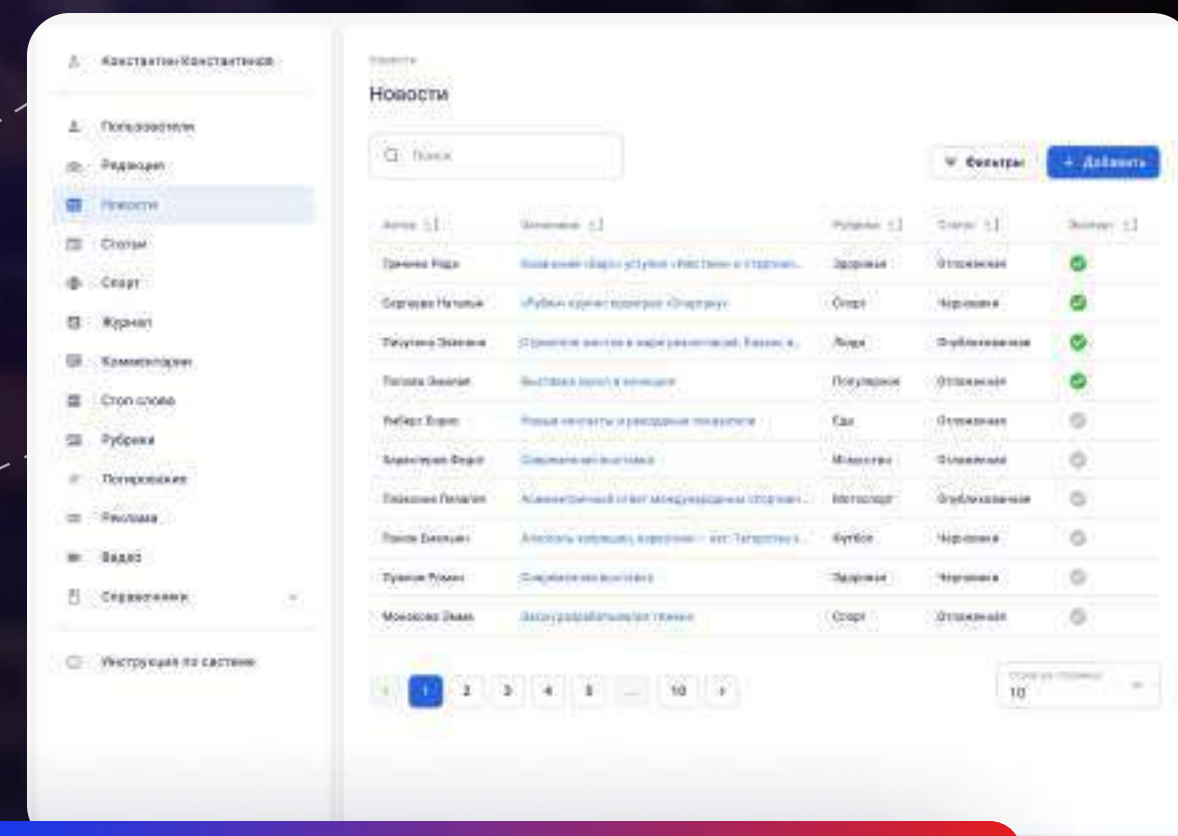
Константин Константинов

Пользователи
Редакция
Новости
Статьи
Спорт
Журнал
Комментарии
Стоп слова
Рубрики
Потеряшки
Реклама
Видео
Справочники

Инструкция по системе

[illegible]
Новости

Поиск

Фильтры
+ Добавить

| Автор | Заголовок | Рубрика | Статус | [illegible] |
|---|---|---|---|---|
| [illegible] | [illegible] | Здоровье | Отложенная | |
| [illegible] | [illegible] | Спорт | Черновик | |
| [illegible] | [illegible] | Люди | Опубликованная | |
| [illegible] | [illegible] | Популярное | Отложенная | |
| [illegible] | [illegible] | Еда | Отложенная | |
| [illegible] | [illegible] | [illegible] | Отложенная | |
| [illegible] | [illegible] | Мотоспорт | Опубликованная | |
| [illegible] | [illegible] | Футбол | Черновик | |
| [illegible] | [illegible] | Здоровье | Черновик | |
| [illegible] | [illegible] | Спорт | Отложенная | |

1 2 3 4 5 ... 10

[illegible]
10